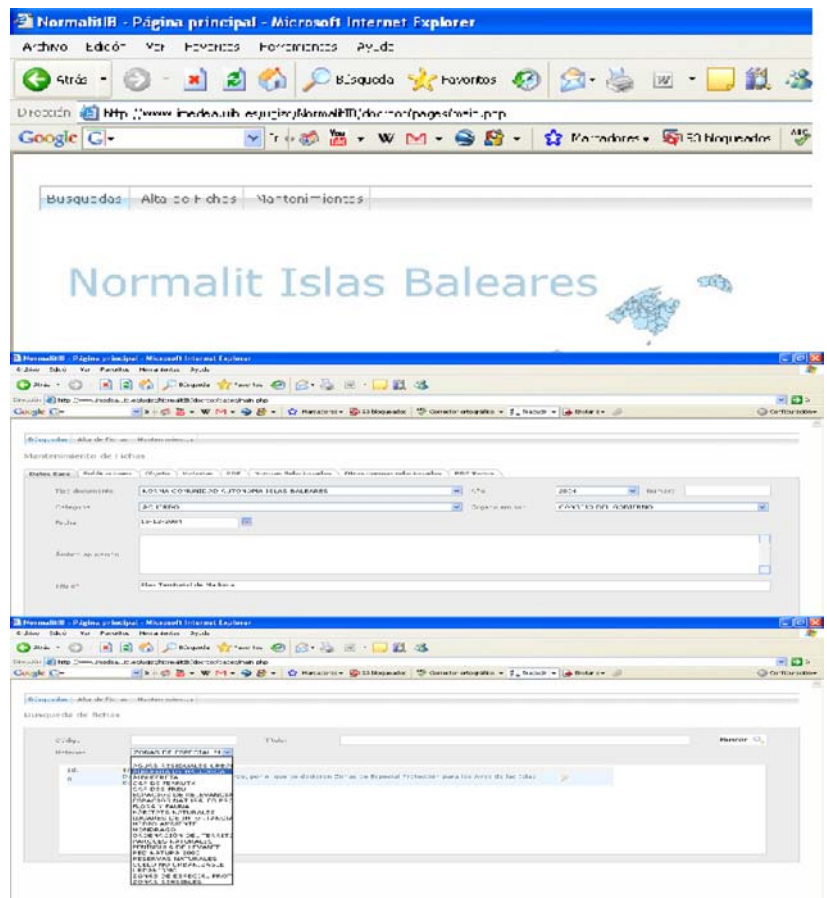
NormalitIB - Página principal - Microsoft Internet Explorer

Archivo Edición Ver Favoritos Herramientas Ayuda

Atrás Búsqueda Favoritos

Dirección http://www.imedea.uib.es/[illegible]/NormalitIB/doc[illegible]/pages/main.php

Google G- Marcadores 50 bloqueados

Busquedas Alta de Fichas Mantenimientos

Normalit Islas Baleares

NormalitIB - Página principal - Microsoft Internet Explorer

Archivo Edición Ver Favoritos Herramientas Ayuda

Atrás Búsqueda Favoritos

Dirección http://www.imedea.uib.es/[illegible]/NormalitIB/doc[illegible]/pages/main.php

Google G- Marcadores 50 bloqueados Corrector ortográfico Enviar a Opciones

Busquedas Alta de Fichas Mantenimientos

Mantenimiento de Fichas

Datos Base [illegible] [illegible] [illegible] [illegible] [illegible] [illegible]

Tipo documento COMUNIDAD AUTONOMA ISLAS BALEARES Año 2004 Número

Categoría ACUERDO Organismo CONSEJO DEL GOBIERNO

Fecha 16-12-2004

Ámbito aplicación

Título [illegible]

NormalitIB - Página principal - Microsoft Internet Explorer

Archivo Edición Ver Favoritos Herramientas Ayuda

Busquedas Alta de Fichas Mantenimientos

Busqueda de fichas

Código Título Buscar

Materias ZONAS DE ESPECIAL PRO

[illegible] por el que se declaran Zonas de Especial Protección para las Aves de las Islas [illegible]

ZONAS SENSIBLES